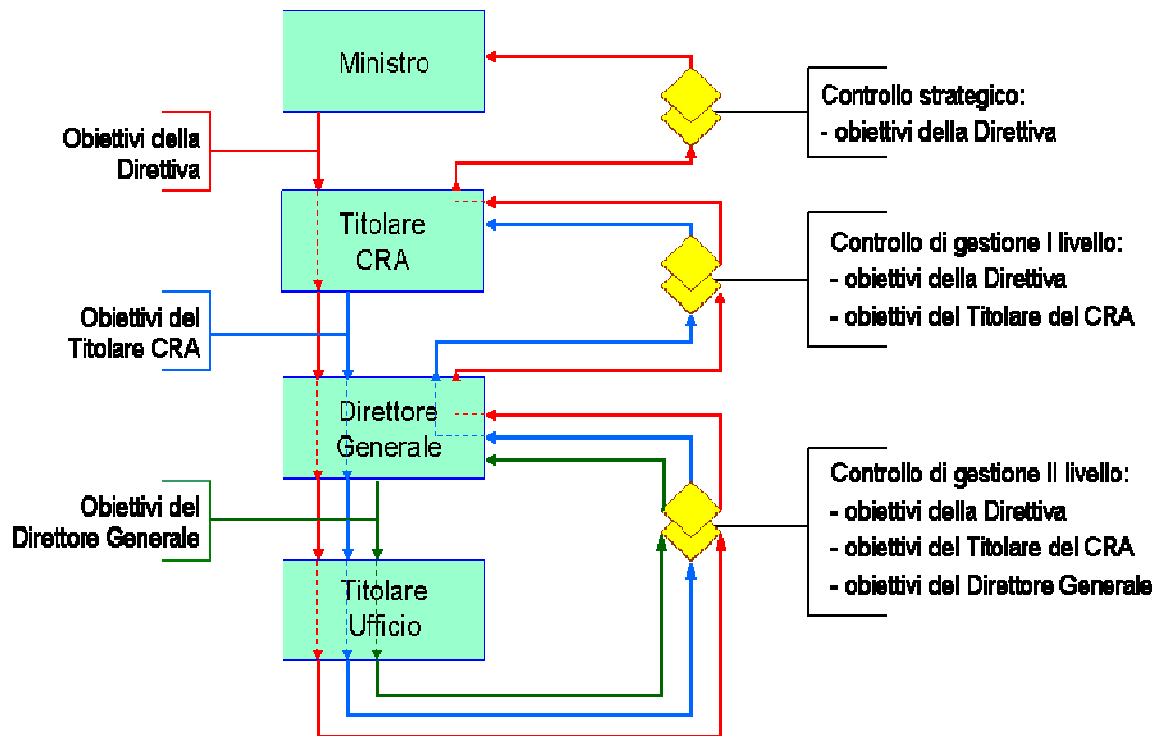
Ministro

Obiettivi della Direttiva

Controllo strategico:
- obiettivi della Direttiva

Titolare CRA

Controllo di gestione I livello:
- obiettivi della Direttiva
- obiettivi del Titolare del CRA

Obiettivi del Titolare CRA

Direttore Generale

Obiettivi del Direttore Generale

Controllo di gestione II livello:
- obiettivi della Direttiva
- obiettivi del Titolare del CRA
- obiettivi del Direttore Generale

Titolare Ufficio